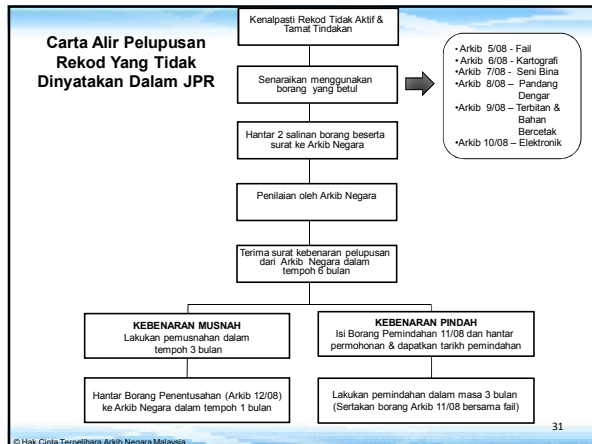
Carta Alir Pelupusan Rekod Yang Tidak Dinyatakan Dalam JPR

Kenalpasti Rekod Tidak Aktif & Tamat Tindakan

Senaraikan menggunakan borang yang betul

•Arkib 5/08 - Fail
•Arkib 6/08 - Kartografi
•Arkib 7/08 - Seni Bina
•Arkib 8/08 – Pandang Dengar
•Arkib 9/08 – Terbitan & Bahan Bercetak
•Arkib 10/08 – Elektronik

Hantar 2 salinan borang beserta surat ke Arkib Negara

Penilaian oleh Arkib Negara

Terima surat kebenaran pelupusan dari Arkib Negara dalam tempoh 6 bulan

KEBENARAN MUSNAH
Lakukan pemusnahan dalam tempoh 3 bulan

KEBENARAN PINDAH
Isi Borang Pemindahan 11/08 dan hantar permohonan & dapatkan tarikh pemindahan

Hantar Borang Penentusahan (Arkib 12/08) ke Arkib Negara dalam tempoh 1 bulan

Lakukan pemindahan dalam masa 3 bulan (Sertakan borang Arkib 11/08 bersama fail)

31

© Hak Cipta Terpelihara Arkib Negara Malaysia